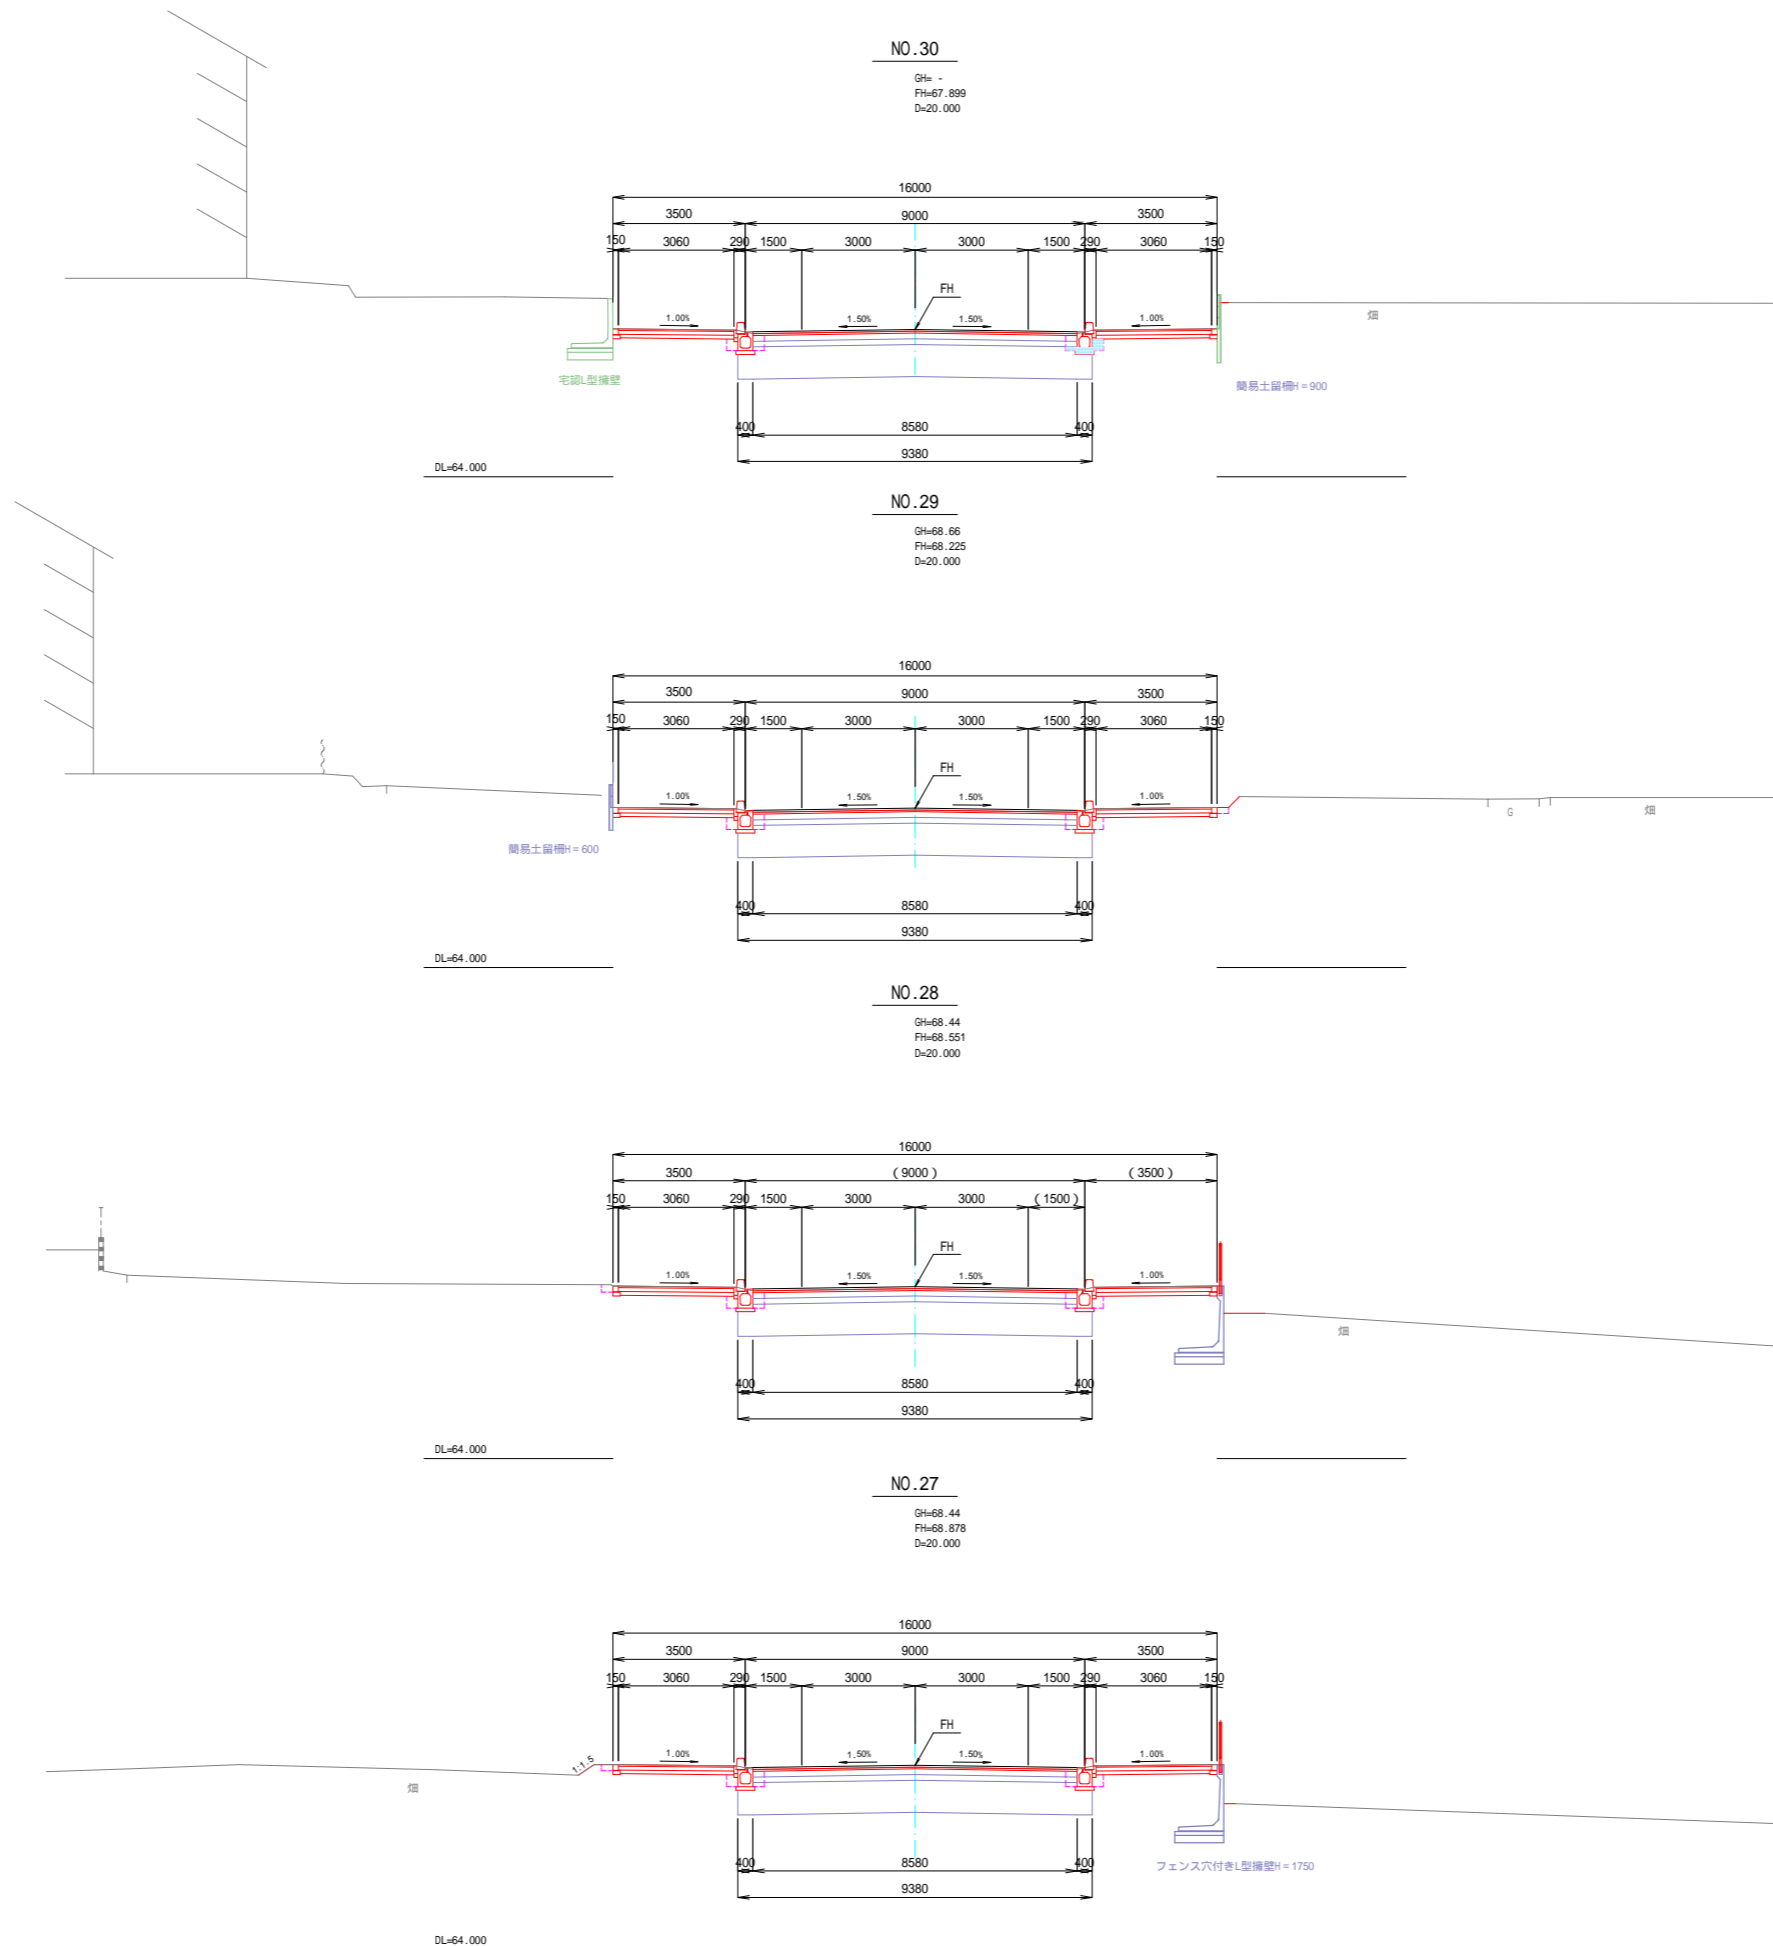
NO.30

GH= -
FH=67.899
D=20.000

16000
3500 9000 3500
150 3060 290 1500 3000 3000 1500 290 3060 150
FH
1.00% 1.50% 1.50% 1.00%
宅認L型擁壁
簡易土留柵H＝900
畑
400 8580 400
9380
DL=64.000

NO.29

GH=68.66
FH=68.225
D=20.000

16000
3500 9000 3500
150 3060 290 1500 3000 3000 1500 290 3060 150
FH
1.00% 1.50% 1.50% 1.00%
簡易土留柵H＝600
G
畑
400 8580 400
9380
DL=64.000

NO.28

GH=68.44
FH=68.551
D=20.000

16000
3500 ( 9000 ) ( 3500 )
150 3060 290 1500 3000 3000 ( 1500 )
FH
1.00% 1.50% 1.50% 1.00%
畑
400 8580 400
9380
DL=64.000

NO.27

GH=68.44
FH=68.878
D=20.000

16000
3500 9000 3500
150 3060 290 1500 3000 3000 1500 290 3060 150
FH
1:1.5
1.00% 1.50% 1.50% 1.00%
畑
400 8580 400
9380
フェンス穴付きL型擁壁H＝1750
DL=64.000